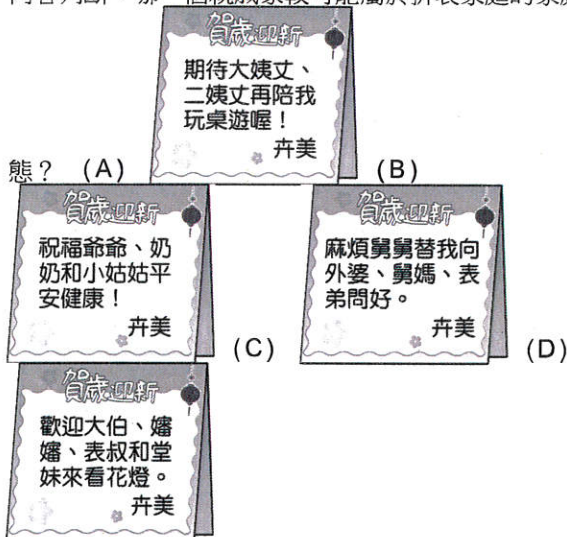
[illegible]哪一個親屬稱謂可能屬於拼表家庭的家庭型態？

賀歲迎新
期待大姨丈、二姨丈再陪我玩桌遊喔！
卉美

(A)
賀歲迎新
祝福爺爺、奶奶和小姑姑平安健康！
卉美

(B)
賀歲迎新
麻煩舅舅替我向外婆、舅媽、表弟問好。
卉美

(C)
賀歲迎新
歡迎大伯、嬸嬸、表叔和堂妹來看花燈。
卉美

(D)